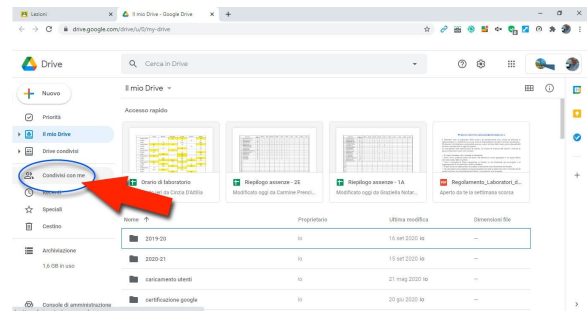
Lezioni
Il mio Drive - Google Drive
drive.google.com/drive/u/0/my-drive

Drive
Cerca in Drive

Nuovo
Priorità
Il mio Drive
Drive condivisi
Condivisi con me
Recenti
Speciali
Cestino
Archiviazione
1,6 GB in uso
Console di amministrazione

Il mio Drive
Accesso rapido

Orario di laboratorio
Modificato oggi da Cinzia D'Attilia
Riepilogo assenze - 2E
Modificato oggi da Carmine Prenci...
Riepilogo assenze - 1A
Modificato oggi da Graziella Notar...
Regolamento_Laboratori_d...
Aperto da te la settimana scorsa

| Nome ↑ | Proprietario | Ultima modifica | Dimensioni file |
|---|---|---|---|
| 2019-20 | io | 15 set 2020 io | — |
| 2020-21 | io | 15 set 2020 io | — |
| caricamento utenti | io | 21 mag 2020 io | — |
| certificazione google | io | 20 giu 2020 io | — |